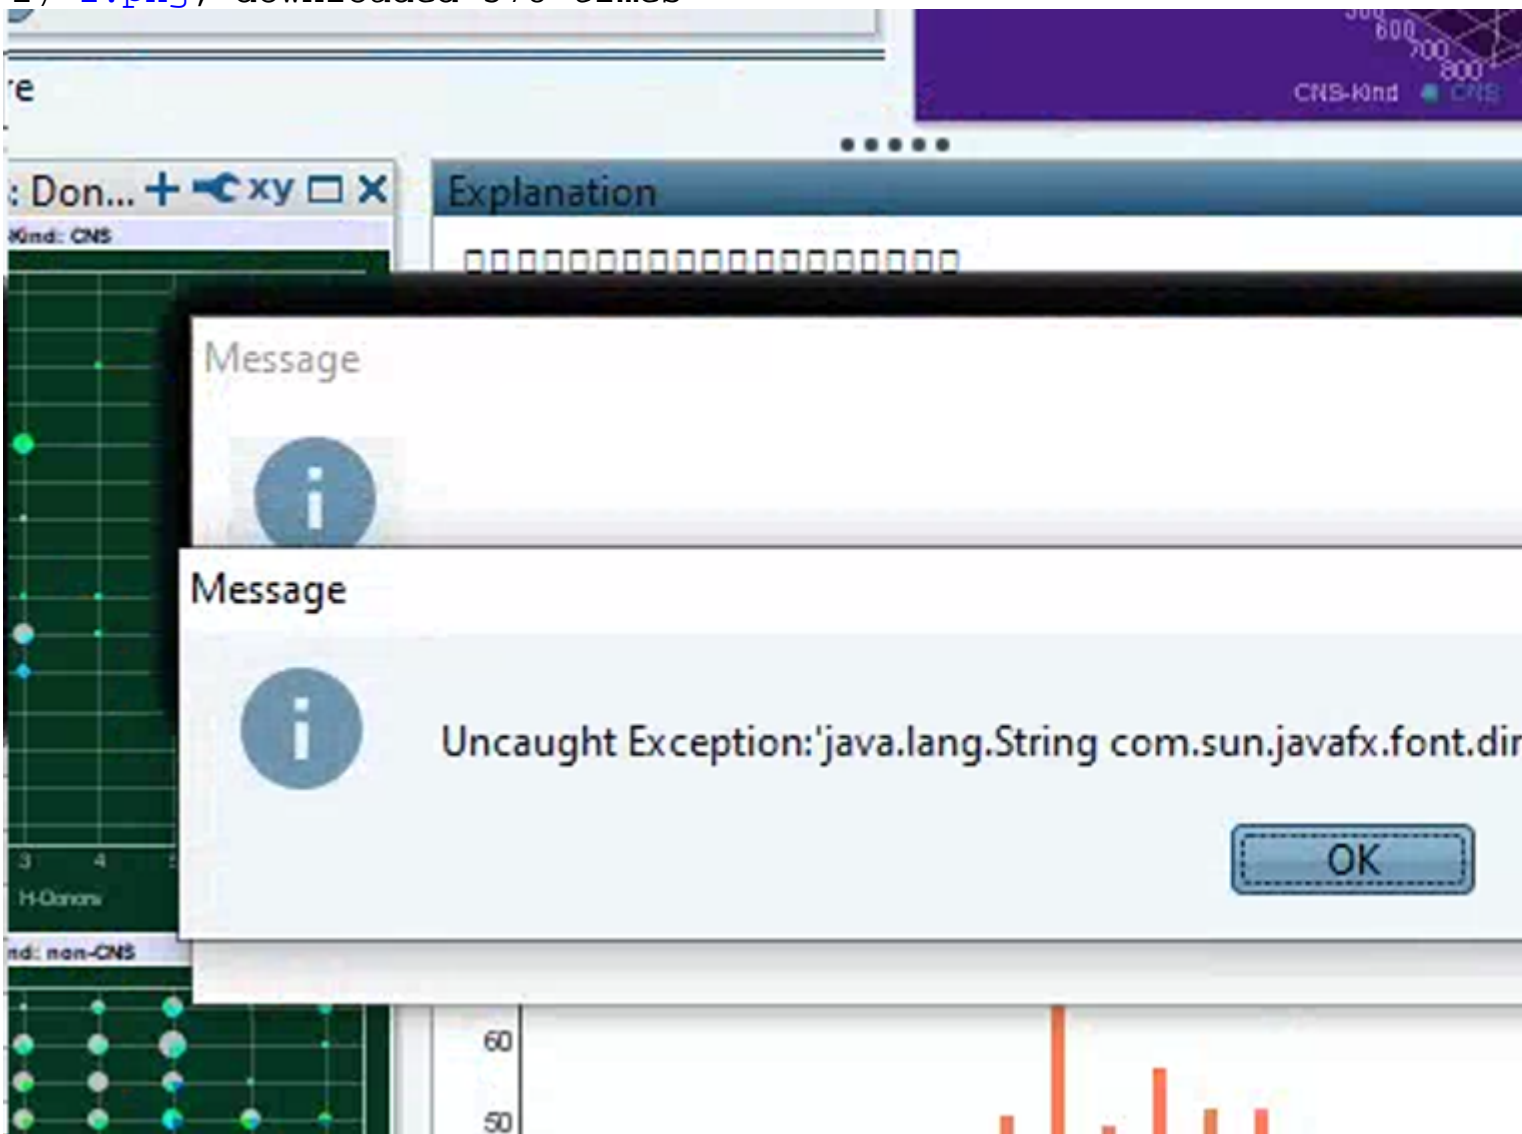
re

600
700
800
CNS-Kind CNS

: Don... + xy □ ×
Kind: CNS

Explanation
□□□□□□□□□□□□□□□□□□□□□□

Message

Message

Uncaught Exception:'java.lang.String com.sun.javafx.font.dir

OK

3 4
H-Donors

nd: non-CNS

60
50